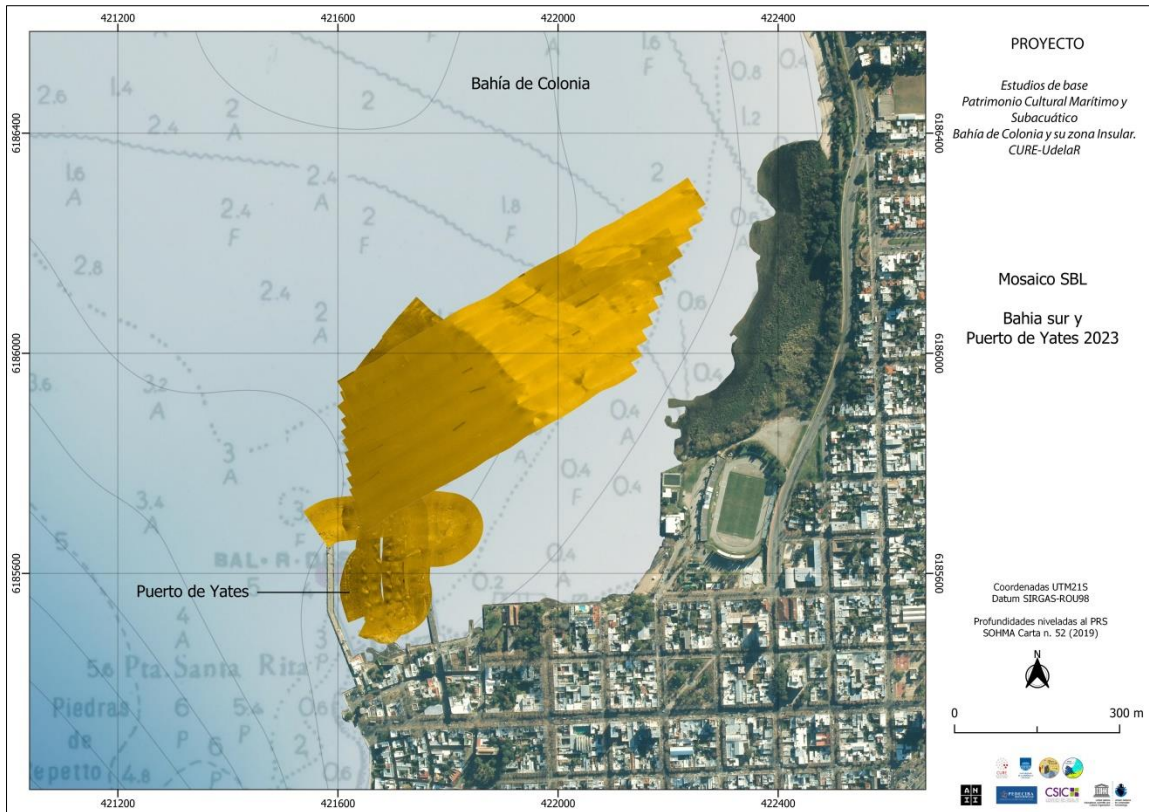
421200 421600 422000 422400

6186400 6186000 6185600

Bahía de Colonia

2.6 1.4 2 2 1.6 F 0.8 0.4 2.4 A 1.2 1.6 A 2.4 A 2 1.8 F 2.4 F F 2 2.8 2.4 2 A 0.6 3.6 3.2 A 0.4 3 A 0.4 A 0.4 F 0.4 3.4 A 5 BAL-R-D 0.2 4 A 5.6 Pta. Santa Rita 3 P Piedras 6 5.4 P de P 6 0.6 Pepetto 4.8

Puerto de Yates

PROYECTO

Estudios de base
Patrimonio Cultural Marítimo y Subacuático
Bahía de Colonia y su zona Insular.
CURE-UdelaR

Mosaico SBL

Bahia sur y
Puerto de Yates 2023

Coordenadas UTM21S
Datum SIRGAS-ROU98

Profundidades niveladas al PRS
SOHMA Carta n. 52 (2019)

N

0 300 m

CSIC